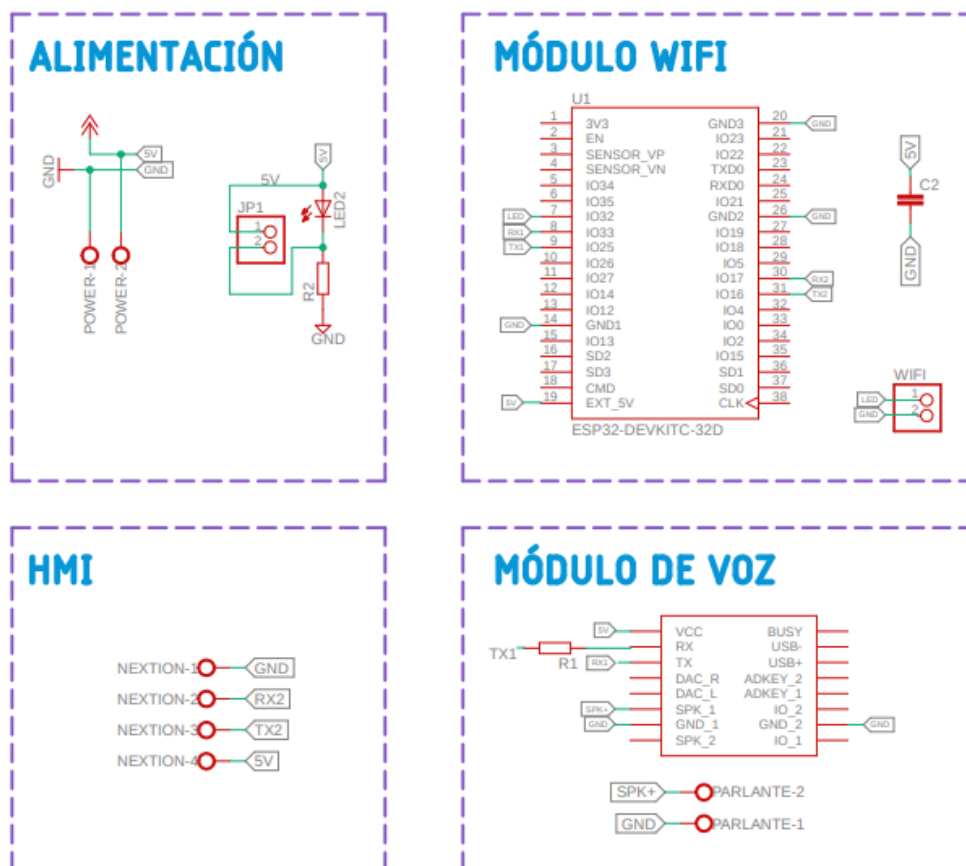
ALIMENTACIÓN

GND
5V
GND
POWER-1
POWER-2

5V
JP1
1
2
5V
LED2
R2
GND

MÓDULO WIFI

U1

| | | | |
|---|---|---|---|
| 1 | 3V3 | GND3 | 20 |
| 2 | EN | IO23 | 21 |
| 3 | SENSOR_VP | IO22 | 22 |
| 4 | SENSOR_VN | TXD0 | 23 |
| 5 | IO34 | RXD0 | 24 |
| 6 | IO35 | IO21 | 25 |
| 7 | IO32 | GND2 | 26 |
| 8 | IO33 | IO19 | 27 |
| 9 | IO25 | IO18 | 28 |
| 10 | IO26 | IO5 | 29 |
| 11 | IO27 | IO17 | 30 |
| 12 | IO14 | IO16 | 31 |
| 13 | IO12 | IO4 | 32 |
| 14 | GND1 | IO0 | 33 |
| 15 | IO13 | IO2 | 34 |
| 16 | SD2 | IO15 | 35 |
| 17 | SD3 | SD1 | 36 |
| 18 | CMD | SD0 | 37 |
| 19 | EXT_5V | CLK | 38 |

ESP32-DEVKITC-32D

GND
LED
RX1
TX1
GND
5V
GND
RX2
TX2

5V
C2
GND

WIFI
LED
GND
1
2

HMI

NEXTION-1 GND
NEXTION-2 RX2
NEXTION-3 TX2
NEXTION-4 5V

MÓDULO DE VOZ

| | |
|---|---|
| VCC | BUSY |
| RX | USB- |
| TX | USB+ |
| DAC_R | ADKEY_2 |
| DAC_L | ADKEY_1 |
| SPK_1 | IO_2 |
| GND_1 | GND_2 |
| SPK_2 | IO_1 |

5V
TX1
R1
RX1
SPK+
GND
GND

SPK+ PARLANTE-2
GND PARLANTE-1